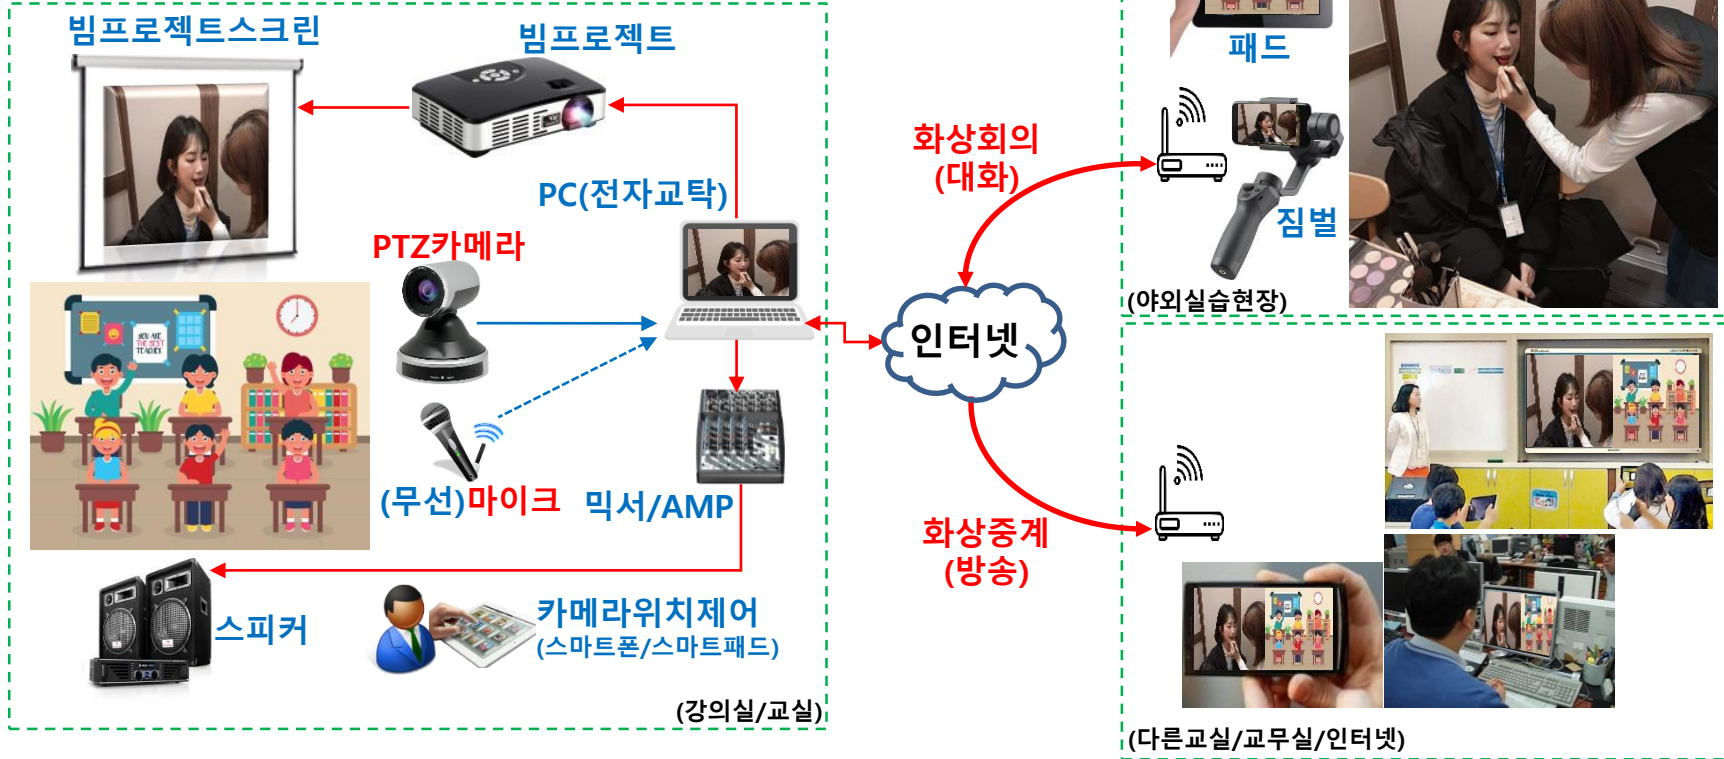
빔프로젝트스크린

빔프로젝트

PC(전자교탁)

PTZ카메라

YOU ARE THE BEST TEACHER

(무선)마이크

믹서/AMP

스피커

카메라위치제어
(스마트폰/스마트패드)

(강의실/교실)

화상회의
(대화)

인터넷

화상중계
(방송)

패드

짐벌

(야외실습현장)

(다른교실/교무실/인터넷)